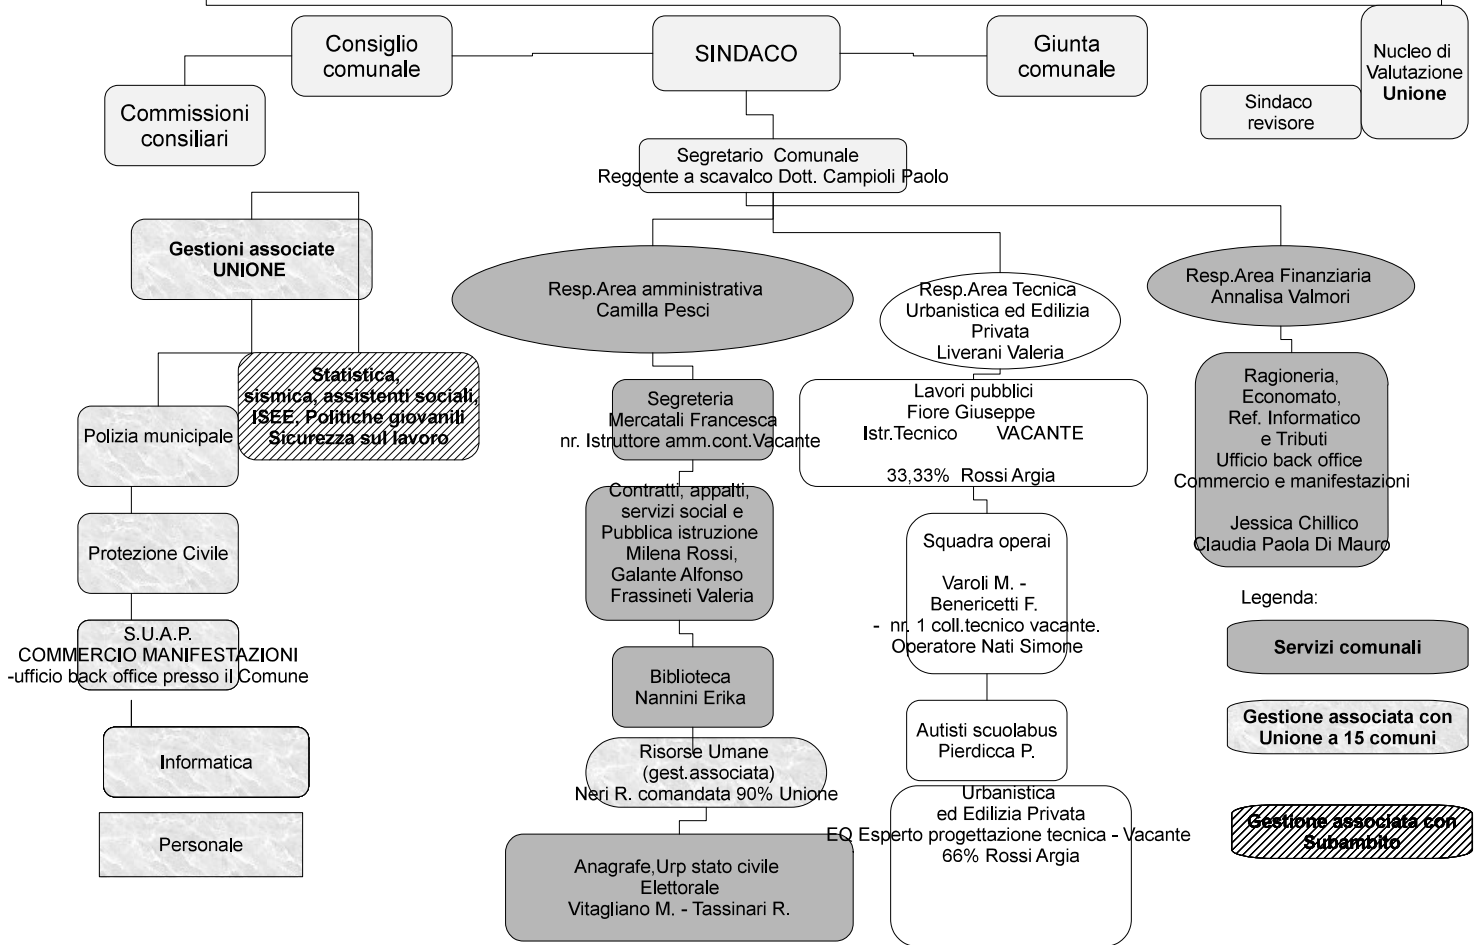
Consiglio comunale

SINDACO

Giunta comunale

Nucleo di Valutazione **Unione**

Commissioni consiliari

Sindaco revisore

Segretario Comunale
Reggente a scavalco Dott. Campioli Paolo

**Gestioni associate UNIONE**

Resp.Area amministrativa
Camilla Pesci

Resp.Area Tecnica
Urbanistica ed Edilizia Privata
Liverani Valeria

Resp.Area Finanziaria
Annalisa Valmori

**Statistica, sismica, assistenti sociali, ISEE, Politiche giovanili Sicurezza sul lavoro**

Polizia municipale

Segreteria
Mercatali Francesca
nr. Istruttore amm.cont.Vacante

Lavori pubblici
Fiore Giuseppe
Istr.Tecnico VACANTE

33,33% Rossi Argia

Ragioneria, Economato, Ref. Informatico e Tributi
Ufficio back office
Commercio e manifestazioni

Jessica Chillico
Claudia Paola Di Mauro

Protezione Civile

Contratti, appalti, servizi social e Pubblica istruzione
Milena Rossi, Galante Alfonso
Frassineti Valeria

Squadra operai

Varoli M. -
Benericetti F.
- nr. 1 coll.tecnico vacante.
Operatore Nati Simone

Legenda:

S.U.A.P.
COMMERCIO MANIFESTAZIONI
-ufficio back office presso il Comune

Biblioteca
Nannini Erika

**Servizi comunali**

Informatica

Risorse Umane
(gest.associata)
Neri R. comandata 90% Unione

Autisti scuolabus
Pierdicca P.

**Gestione associata con Unione a 15 comuni**

Urbanistica
ed Edilizia Privata
EQ Esperto progettazione tecnica - Vacante
66% Rossi Argia

Personale

**Gestione associata con Subambito**

Anagrafe,Urp stato civile
Elettorale
Vitagliano M. - Tassinari R.